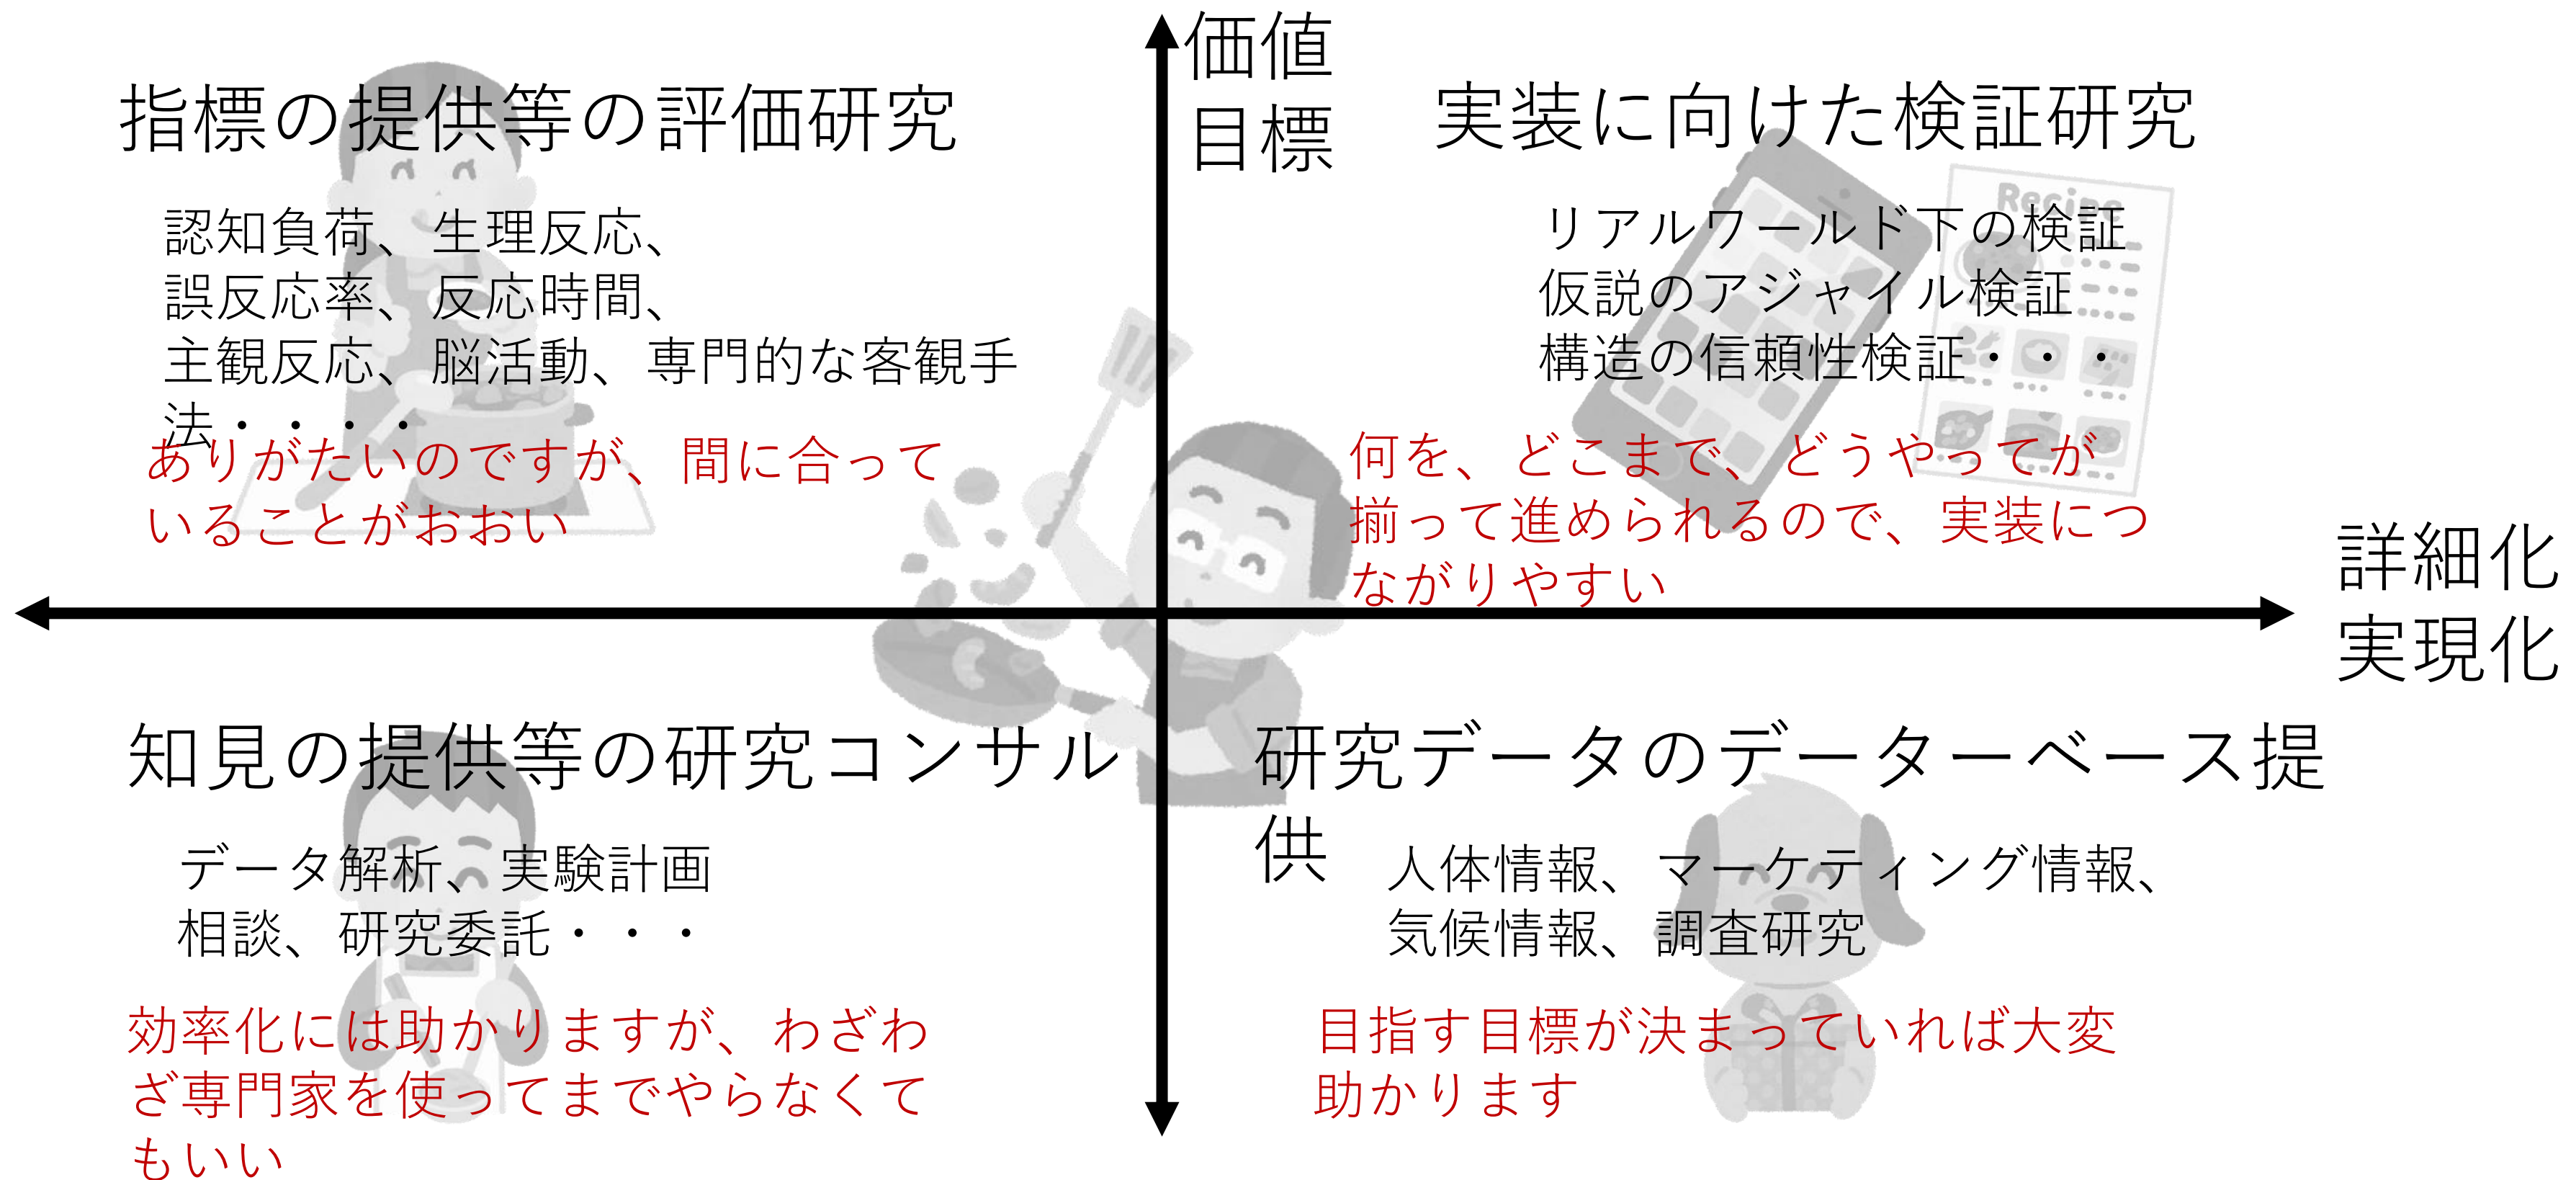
価値
目標

指標の提供等の評価研究

認知負荷、生理反応、
誤反応率、反応時間、
主観反応、脳活動、専門的な客観手法・・・

ありがたいのですが、間に合っていることがおおい

実装に向けた検証研究

リアルワールド下の検証
仮説のアジャイル検証
構造の信頼性検証・・・

何を、どこまで、どうやってが揃って進められるので、実装につながりやすい

詳細化
実現化

知見の提供等の研究コンサル

データ解析、実験計画
相談、研究委託・・・

効率化には助かりますが、わざわざ専門家を使ってまでやらなくてもいい

研究データのデーターベース提供

人体情報、マーケティング情報、
気候情報、調査研究

目指す目標が決まっていれば大変助かります